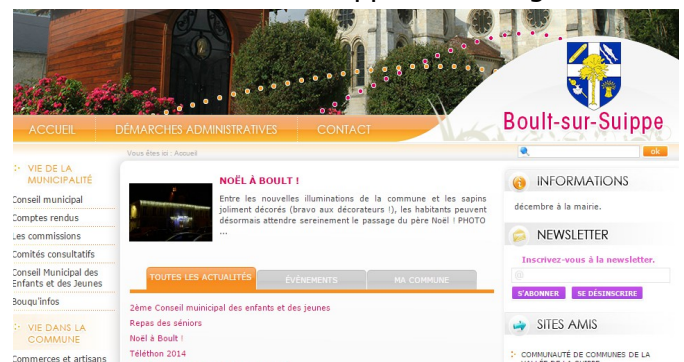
Boult-sur-Suippe

ACCUEIL
DÉMARCHES ADMINISTRATIVES
CONTACT

Vous êtes ici : Accueil

ok

VIE DE LA MUNICIPALITÉ
Conseil municipal
Comptes rendus
Les commissions
Comités consultatifs
Conseil Municipal des Enfants et des Jeunes
Bouqu'infos

VIE DANS LA COMMUNE
Commerces et artisans

NOËL À BOULT !
Entre les nouvelles illuminations de la commune et les sapins joliment décorés (bravo aux décorateurs !), les habitants peuvent désormais attendre sereinement le passage du père Noël ! PHOTO ...

TOUTES LES ACTUALITÉS
ÉVÉNEMENTS
MA COMMUNE

2ème Conseil muinicipal des enfants et des jeunes
Repas des séniors
Noël à Boult !
Téléthon 2014

INFORMATIONS
décembre à la mairie.

NEWSLETTER
Inscrivez-vous à la newsletter.
S'ABONNER
SE DÉSINSCRIRE

SITES AMIS
COMMUNAUTÉ DE COMMUNES DE LA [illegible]